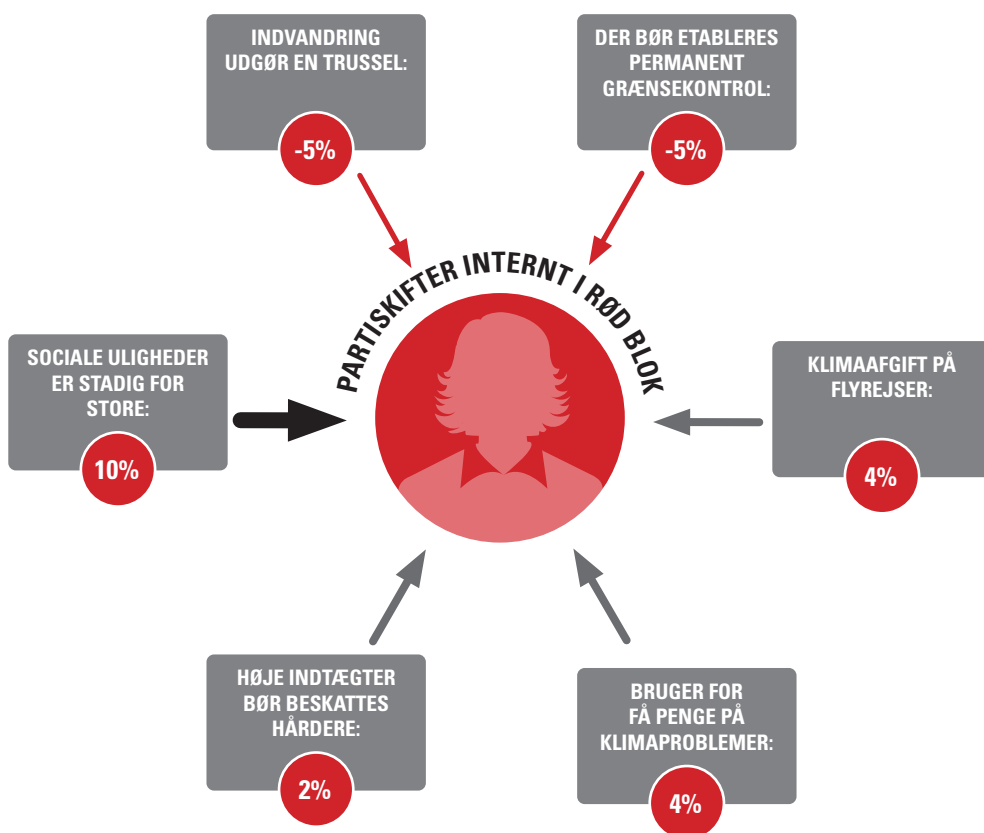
INDVANDRING UDGØR EN TRUSSEL:

-5%

DER BØR ETABLERES PERMANENT GRÆNSEKONTROL:

-5%

PARTISKIFTER INTERNT I RØD BLOK

SOCIALE ULIGHEDER ER STADIG FOR STORE:

10%

KLIMAAFGIFT PÅ FLYREJSER:

4%

HØJE INDTÆGTER BØR BESKATTES HÅRDERE:

2%

BRUGER FOR FÅ PENGE PÅ KLIMAPROBLEMER:

4%